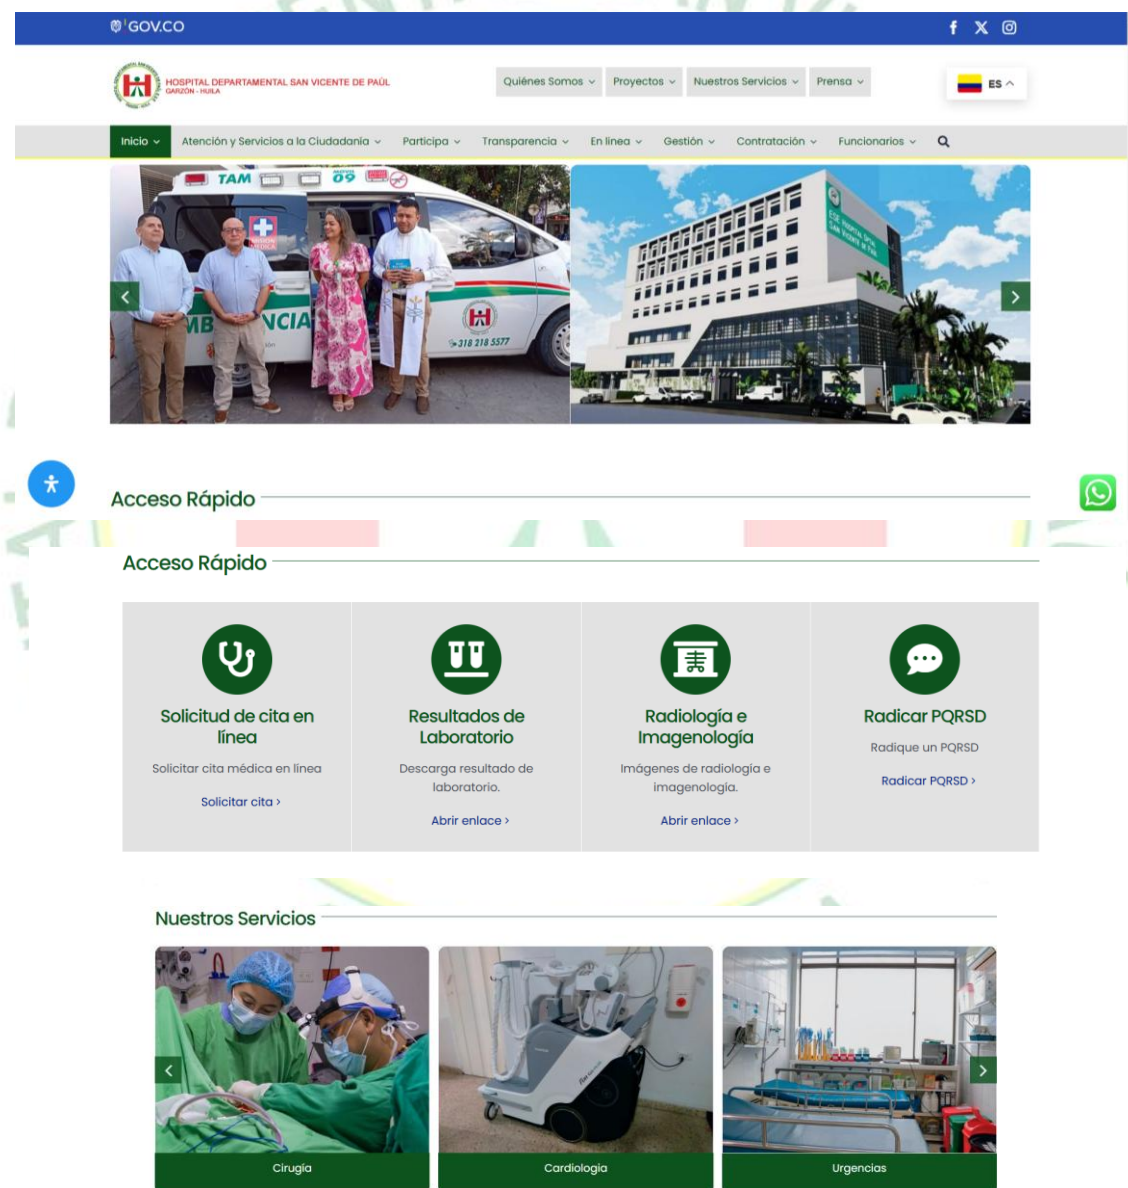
GOV.CO

HOSPITAL DEPARTAMENTAL SAN VICENTE DE PAÚL
GARZÓN - HUILA

Quiénes Somos Proyectos Nuestros Servicios Prensa

ES

Inicio Atención y Servicios a la Ciudadanía Participa Transparencia En línea Gestión Contratación Funcionarios

TAM
09
MB
NCIA
318 218 5577

Acceso Rápido

Acceso Rápido

Solicitud de cita en línea
Solicitar cita médica en línea
Solicitar cita ›

Resultados de Laboratorio
Descarga resultado de laboratorio.
Abrir enlace ›

Radiología e Imagenología
Imágenes de radiología e imagenología.
Abrir enlace ›

Radicar PQRSD
Radique un PQRSD
Radicar PQRSD ›

Nuestros Servicios

Cirugía
Cardiología
Urgencias